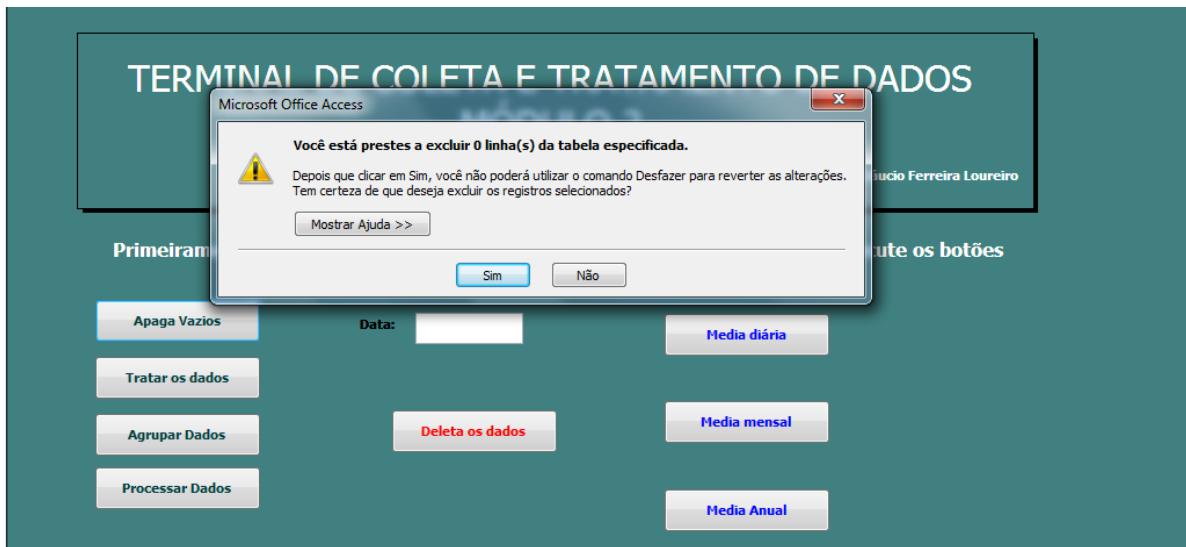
TERMINAL DE COLETA E TRATAMENTO DE DADOS

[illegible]ucio Ferreira Loureiro

Primeiram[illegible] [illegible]cute os botões

Microsoft Office Access

Você está prestes a excluir 0 linha(s) da tabela especificada.

Depois que clicar em Sim, você não poderá utilizar o comando Desfazer para reverter as alterações. Tem certeza de que deseja excluir os registros selecionados?

Mostrar Ajuda >>

Sim

Não

Apaga Vazios

Data:

Media diária

Tratar os dados

Agrupar Dados

Deleta os dados

Media mensal

Processar Dados

Media Anual